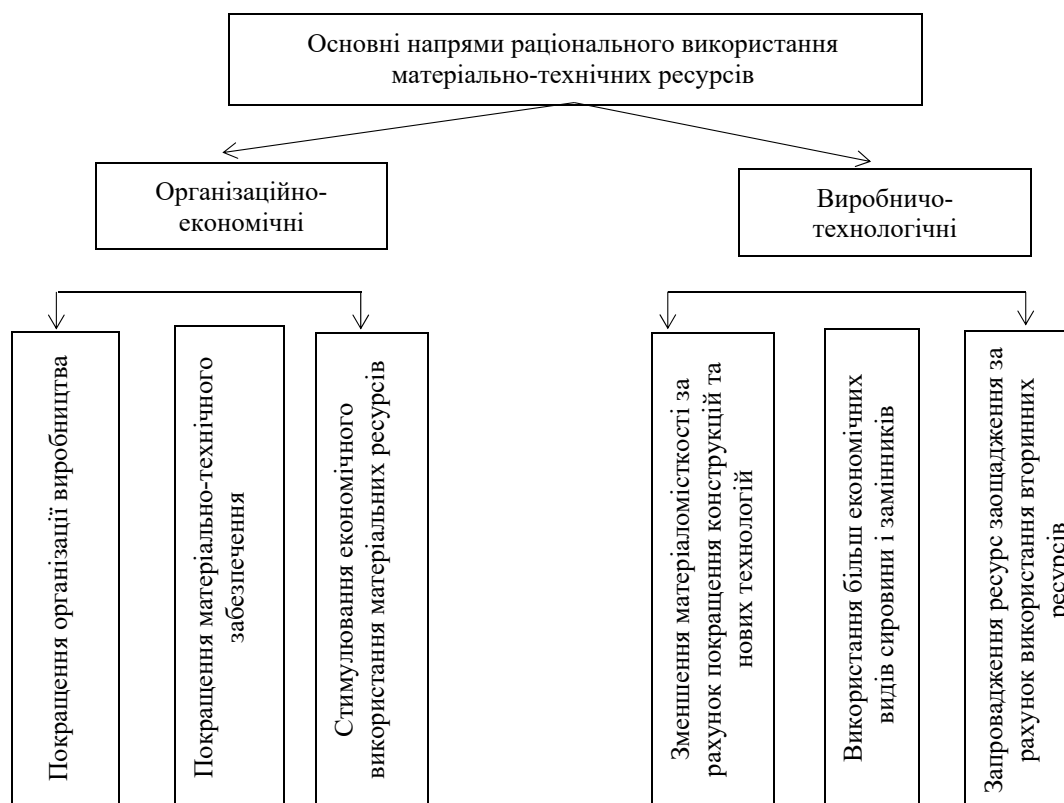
Основні напрями раціонального використання матеріально-технічних ресурсів

Організаційно-економічні

Виробничо-технологічні

Покращення організації виробництва

Покращення матеріально-технічного забезпечення

Стимулювання економічного використання матеріальних ресурсів

Зменшення матеріаломісткості за рахунок покращення конструкцій та нових технологій

Використання більш економічних видів сировини і замінників

Запровадження ресурс заощадження за рахунок використання вторинних ресурсів